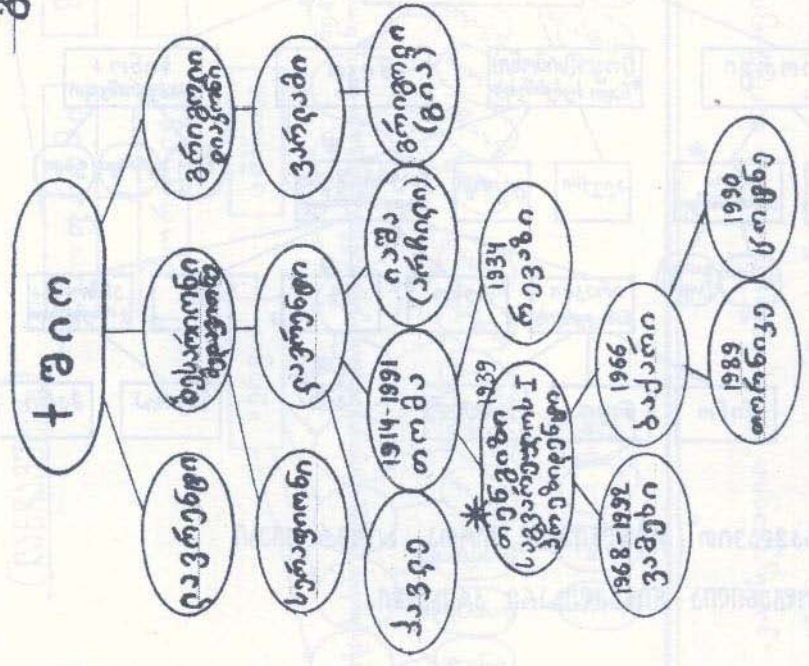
+ ზით

დავუჯდეთ

ბუნებრივი ნივთიერებები

ბრძოლის რესურსი

სტრატეგიული

რესურსები

ქვეყანა

ჩუქება

ახლა (ამჩნეული)

ბრძოლები (მიზანი)

1914-1991 თოფი

1934 ნავთი

1939 ბრძოლები I საერთაშორისო მნიშვნელობის

1968-1992 ვიეტნამი

1966 ბარიერი

1989 აფრიკა

1990 ნავთობი

*